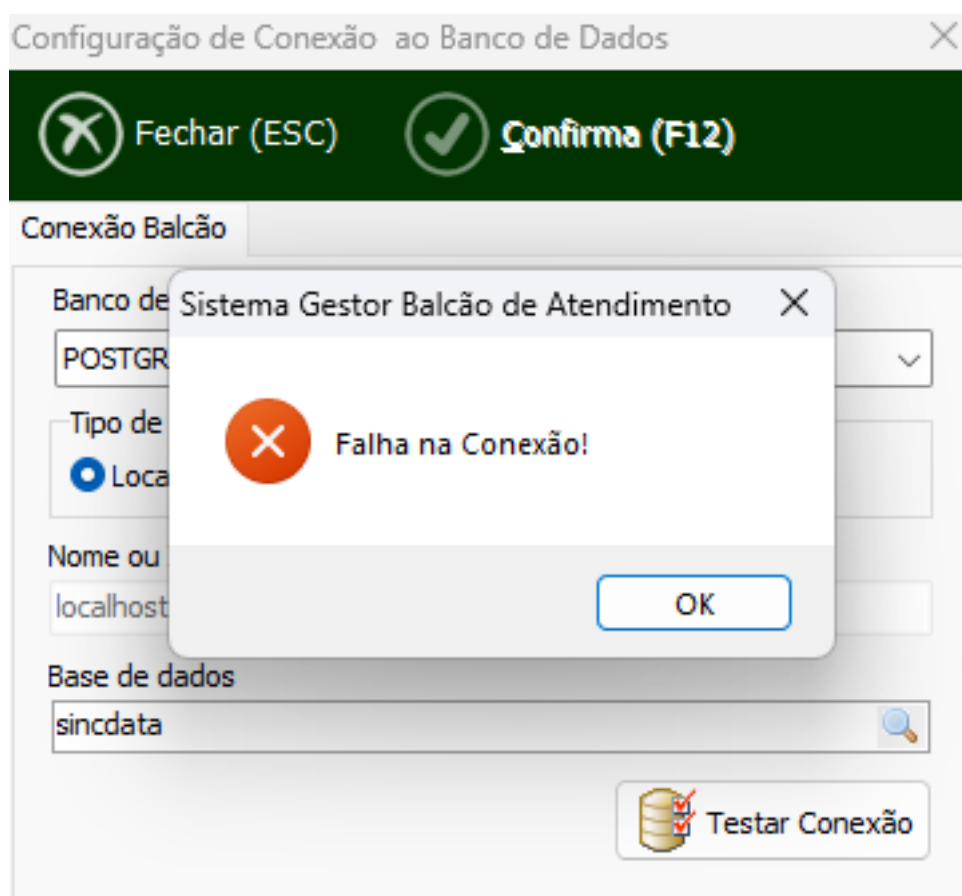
Configuração de Conexão ao Banco de Dados

Fechar (ESC)

Confirma (F12)

Conexão Balcão

Banco de

POSTGR

Tipo de

Loca

Nome ou

localhost

Base de dados

sincdata

Testar Conexão

Sistema Gestor Balcão de Atendimento

Falha na Conexão!

OK